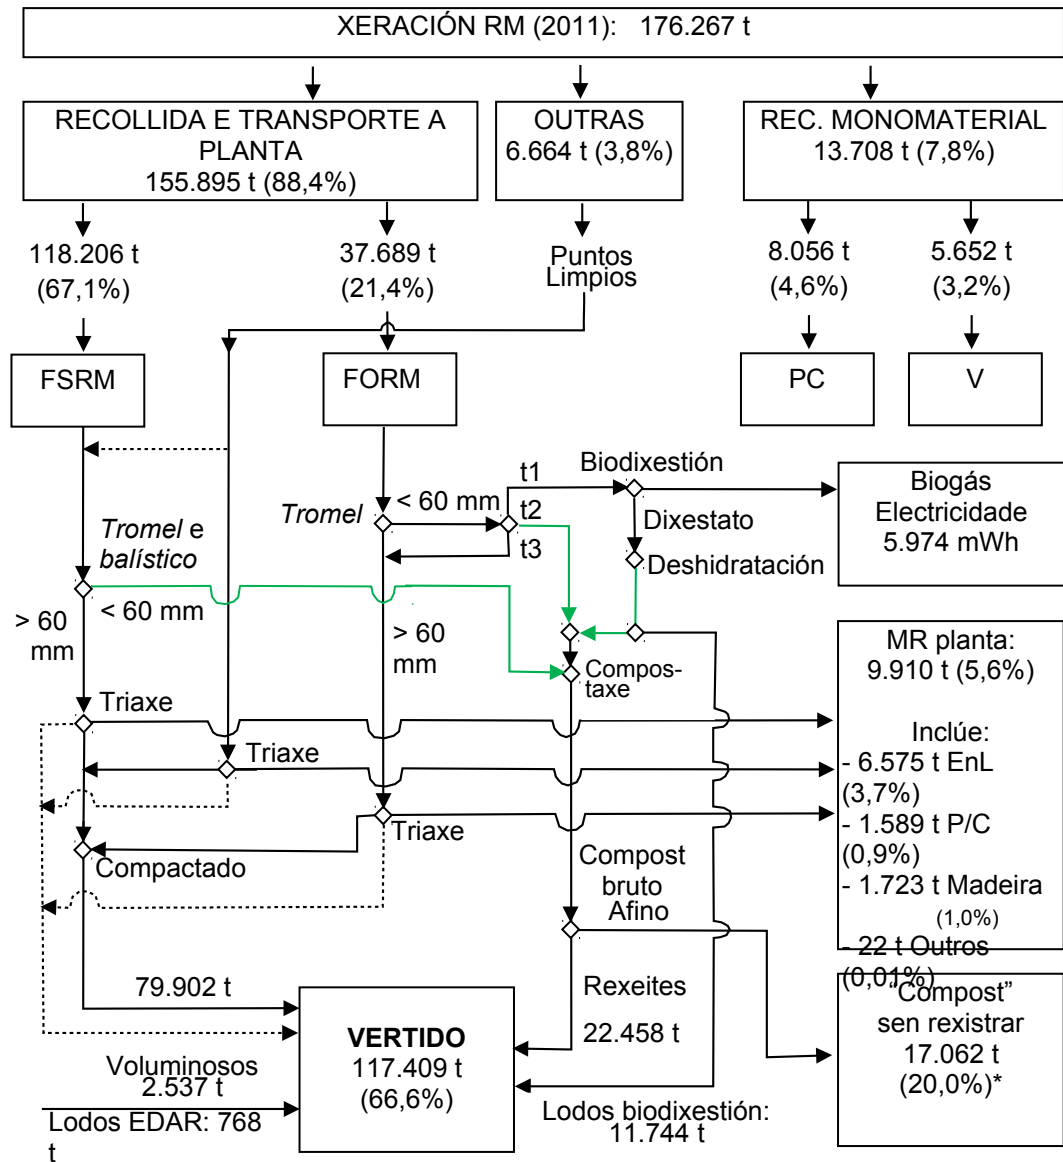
XERACIÓN RM (2011): 176.267 t

RECOLLIDA E TRANSPORTE A PLANTA
155.895 t (88,4%)

OUTRAS
6.664 t (3,8%)

REC. MONOMATERIAL
13.708 t (7,8%)

118.206 t
(67,1%)

37.689 t
(21,4%)

Puntos Limpios

8.056 t
(4,6%)

5.652 t
(3,2%)

FSRM

FORM

PC

V

Biodixestión

t1

Biogás
Electricidade
5.974 mWh

Tromel

< 60 mm

t2

Dixestato

t3

Deshidratación

Tromel e balístico

< 60 mm

> 60 mm

> 60 mm

Compostaxe

MR planta:
9.910 t (5,6%)

Triaxe

Inclúe:
- 6.575 t EnL (3,7%)
- 1.589 t P/C (0,9%)
- 1.723 t Madeira (1,0%)
- 22 t Outros (0,01%)

Triaxe

Triaxe

Compactado

Compost bruto
Afino

79.902 t

Rexeites

"Compost" sen rexistrar
17.062 t
(20,0%)*

VERTIDO
117.409 t
(66,6%)

22.458 t

Voluminosos
2.537 t

Lodos EDAR: 768 t

Lodos biodixestión:
11.744 t